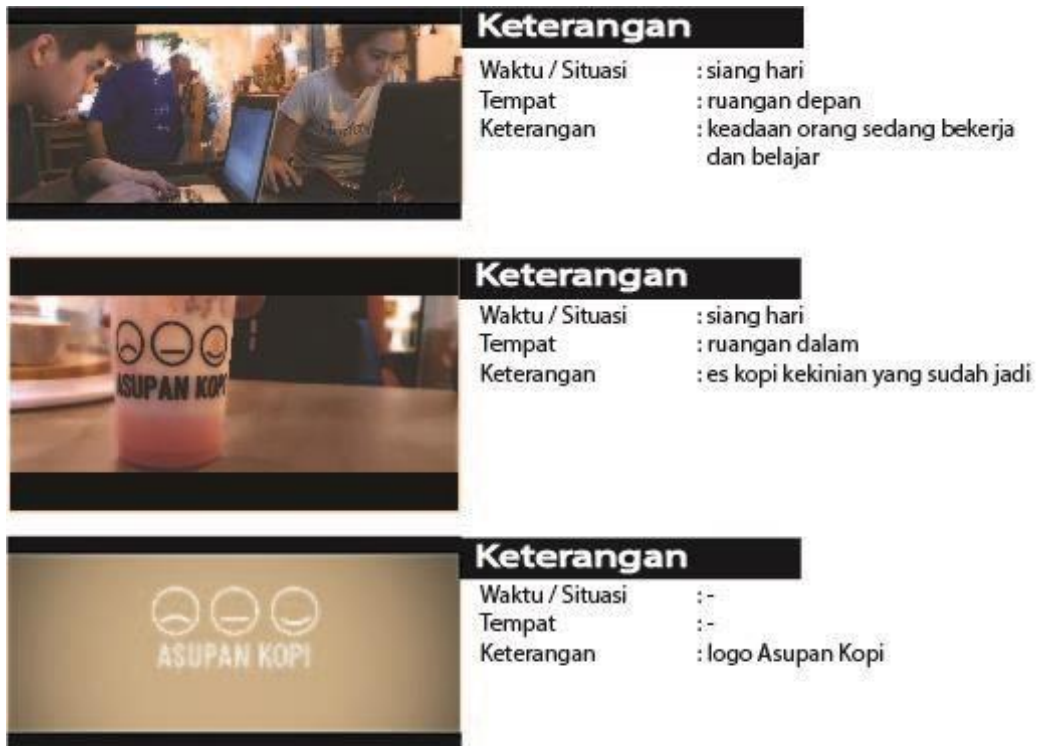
Keterangan
Waktu / Situasi : siang hari
Tempat : ruangan depan
Keterangan : keadaan orang sedang bekerja dan belajar

ASUPAN KOPI

Keterangan
Waktu / Situasi : siang hari
Tempat : ruangan dalam
Keterangan : es kopi kekinian yang sudah jadi

ASUPAN KOPI

Keterangan
Waktu / Situasi : -
Tempat : -
Keterangan : logo Asupan Kopi